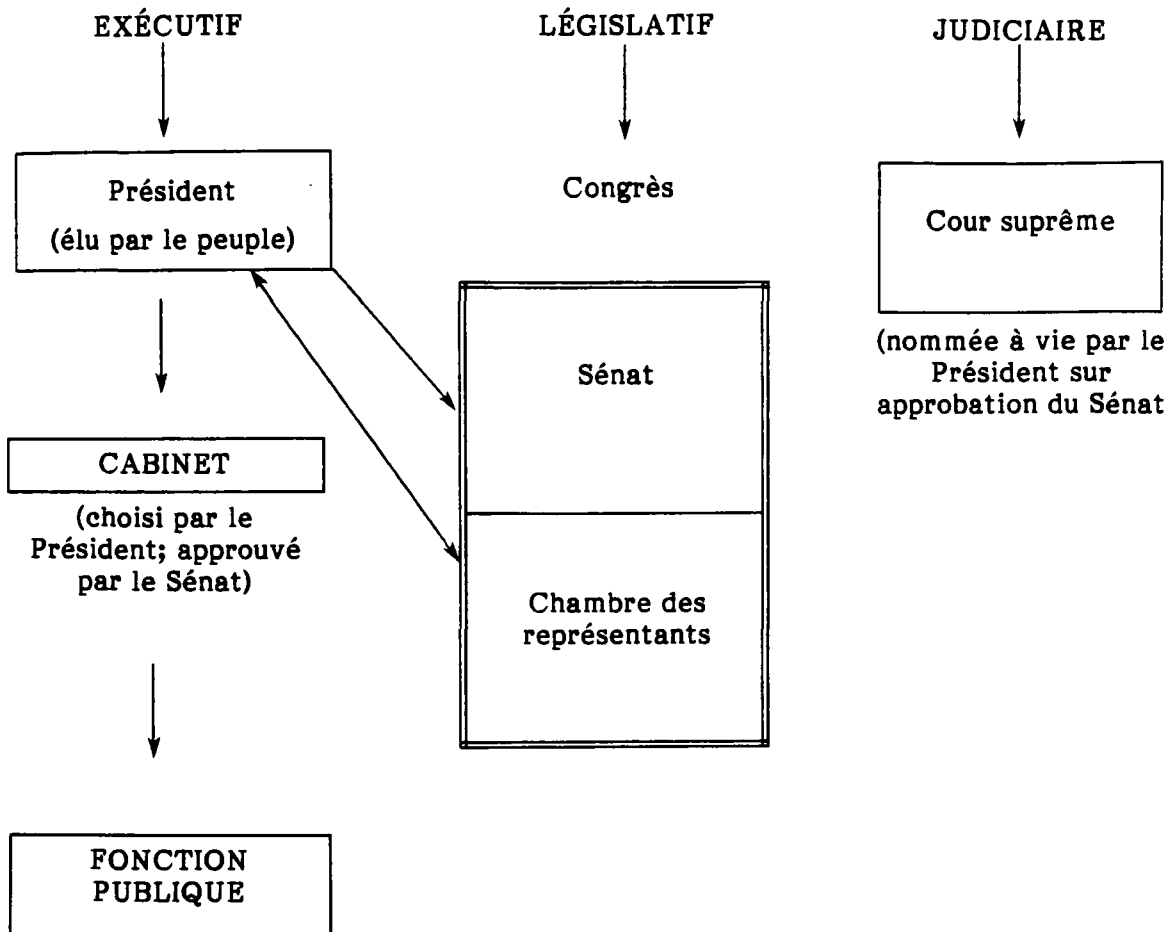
EXÉCUTIF

LÉGISLATIF

JUDICIAIRE

Président
(élu par le peuple)

Congrès

Cour suprême

(nommée à vie par le Président sur approbation du Sénat

Sénat

CABINET

(choisi par le Président; approuvé par le Sénat)

Chambre des représentants

FONCTION PUBLIQUE